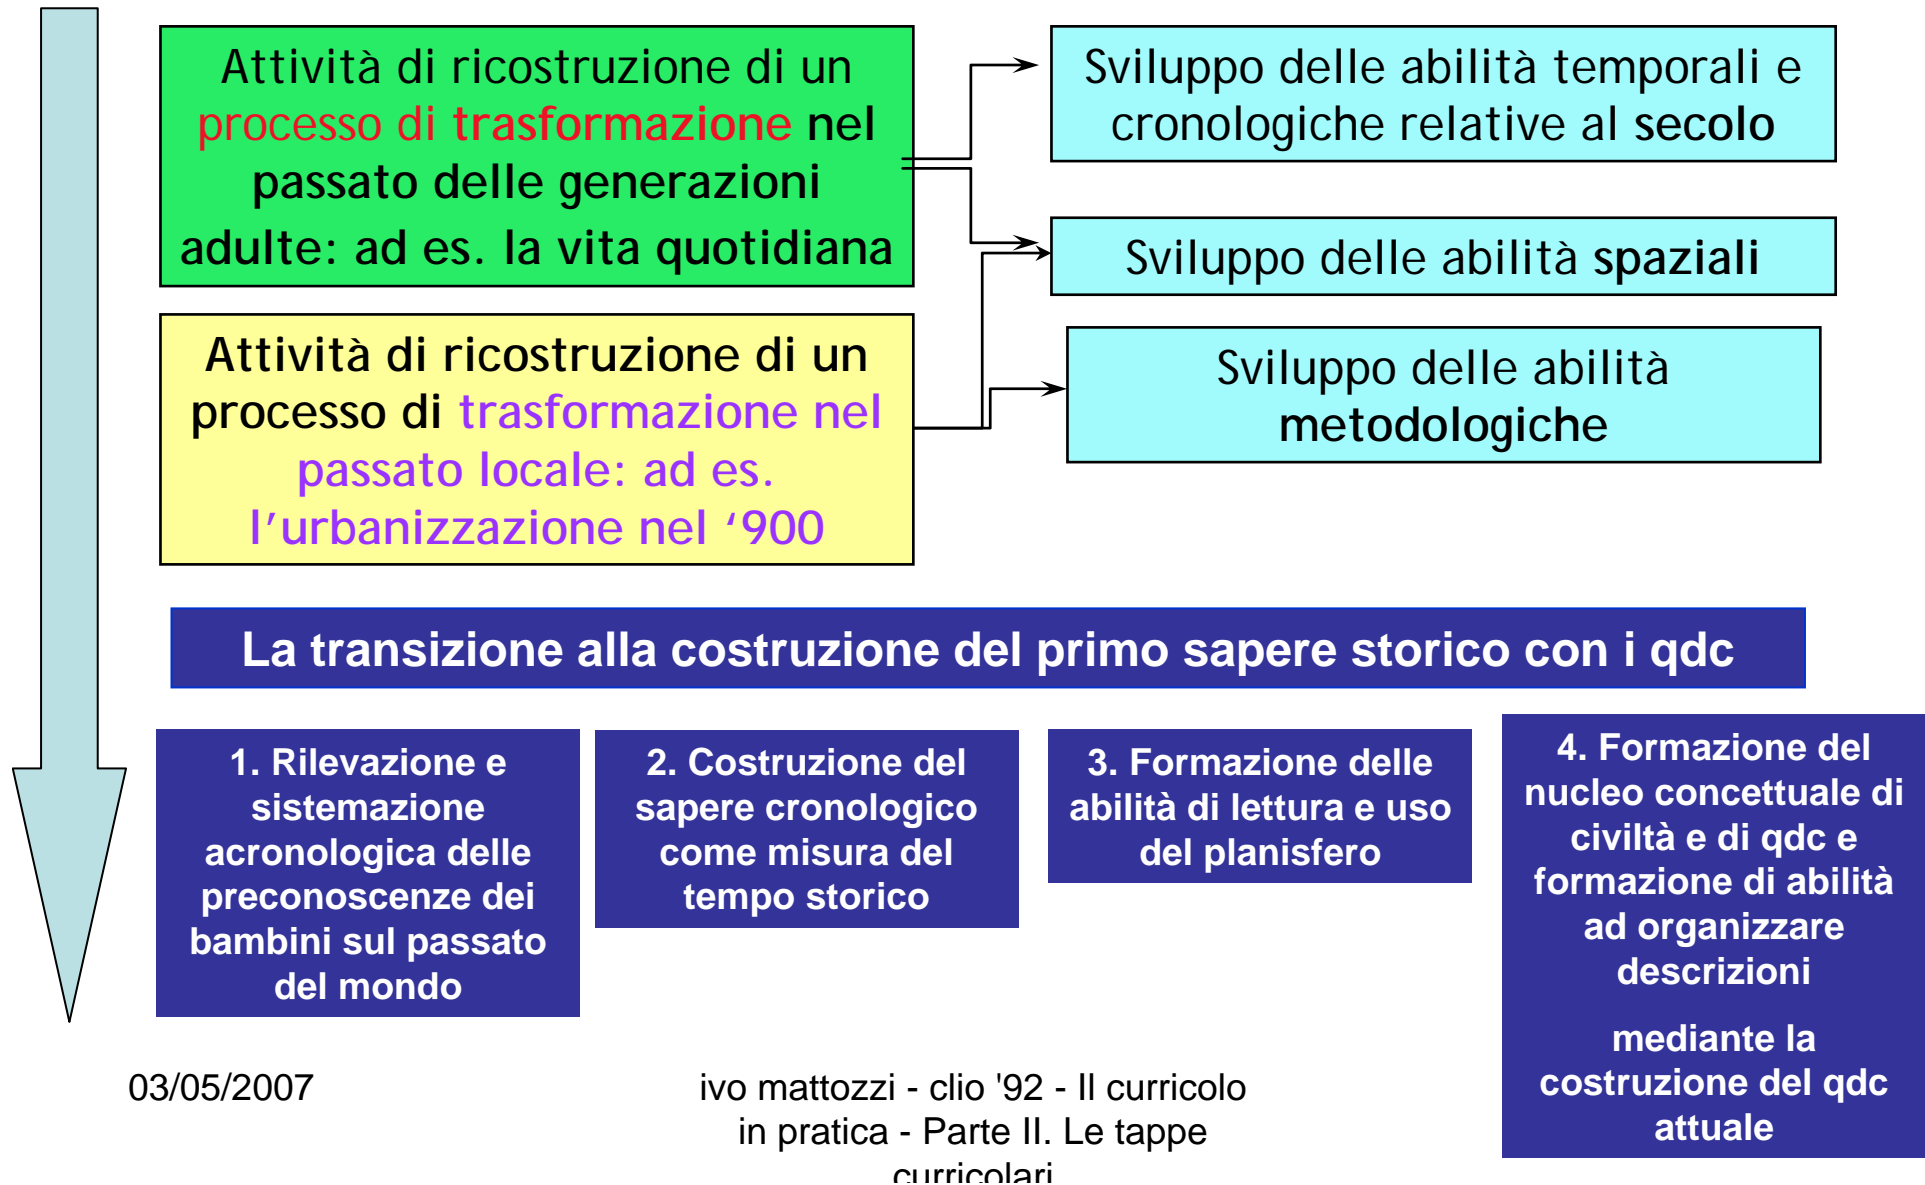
Attività di ricostruzione di un processo di trasformazione nel passato delle generazioni adulte: ad es. la vita quotidiana

Attività di ricostruzione di un processo di trasformazione nel passato locale: ad es. l'urbanizzazione nel '900

Sviluppo delle abilità temporali e cronologiche relative al secolo

Sviluppo delle abilità spaziali

Sviluppo delle abilità metodologiche

La transizione alla costruzione del primo sapere storico con i qdc

1. Rilevazione e sistemazione acronologica delle preconoscenze dei bambini sul passato del mondo

2. Costruzione del sapere cronologico come misura del tempo storico

3. Formazione delle abilità di lettura e uso del planisfero

4. Formazione del nucleo concettuale di civiltà e di qdc e formazione di abilità ad organizzare descrizioni

mediante la costruzione del qdc attuale

03/05/2007

ivo mattozzi - clio '92 - Il curricolo in pratica - Parte II. Le tappe curricolari